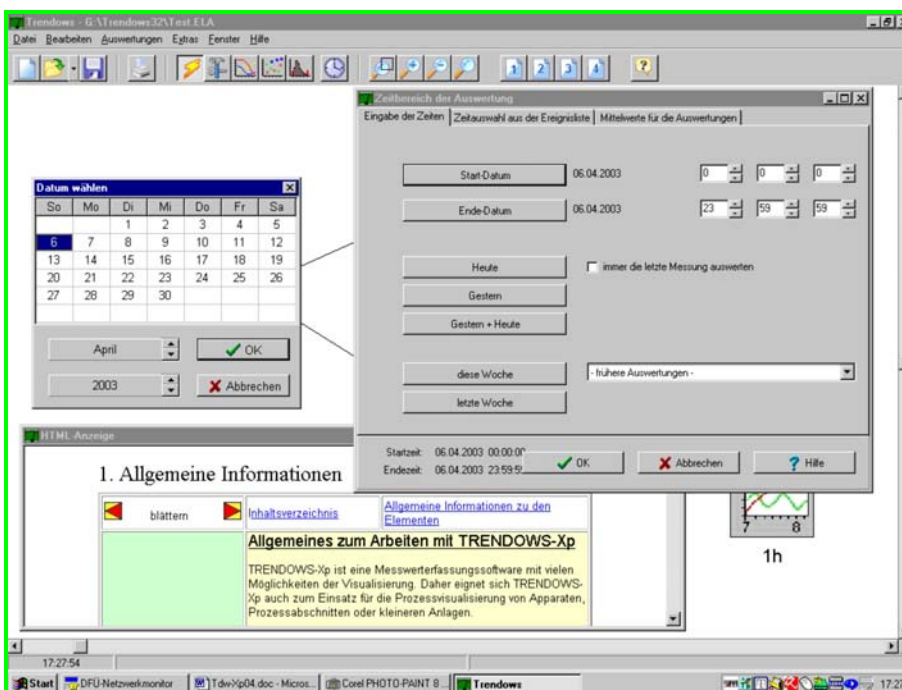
Trendows - G:\Trendows32\Test.ELA

Datei Bearbeiten Auswertungen Extras Fenster Hilfe

1 2 3 4 ?

Zeitbereich der Auswertung

Eingabe der Zeiten | Zeitauswahl aus der Ereignisliste | Mittelwerte für die Auswertungen

Start-Datum 06.04.2003 0 0 0

Ende-Datum 06.04.2003 23 59 59

Heute

immer die letzte Messung auswerten

Gestern

Gestern + Heute

diese Woche

- frühere Auswertungen -

letzte Woche

Startzeit: 06.04.2003 00:00:0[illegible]

Endezeit: 06.04.2003 23:59:5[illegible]

OK

Abbrechen

Hilfe

Datum wählen

| So | Mo | Di | Mi | Do | Fr | Sa |
|---|---|---|---|---|---|---|
| | | 1 | 2 | 3 | 4 | 5 |
| 6 | 7 | 8 | 9 | 10 | 11 | 12 |
| 13 | 14 | 15 | 16 | 17 | 18 | 19 |
| 20 | 21 | 22 | 23 | 24 | 25 | 26 |
| 27 | 28 | 29 | 30 | | | |

April

OK

2003

Abbrechen

HTML Anzeige

1. Allgemeine Informationen

blättern

Inhaltsverzeichnis

Allgemeine Informationen zu den Elementen

Allgemeines zum Arbeiten mit TRENDOWS-Xp

TRENDOWS-Xp ist eine Messwerterfassungssoftware mit vielen Möglichkeiten der Visualisierung. Daher eignet sich TRENDOWS-Xp auch zum Einsatz für die Prozessvisualisierung von Apparaten, Prozessabschnitten oder kleineren Anlagen.

7 8

1h

17:27:54

Start | DFÜ-Netzwerkmonitor | TdwXp04.doc - Micros... | Corel PHOTO-PAINT 8 ... | Trendows | 17:27